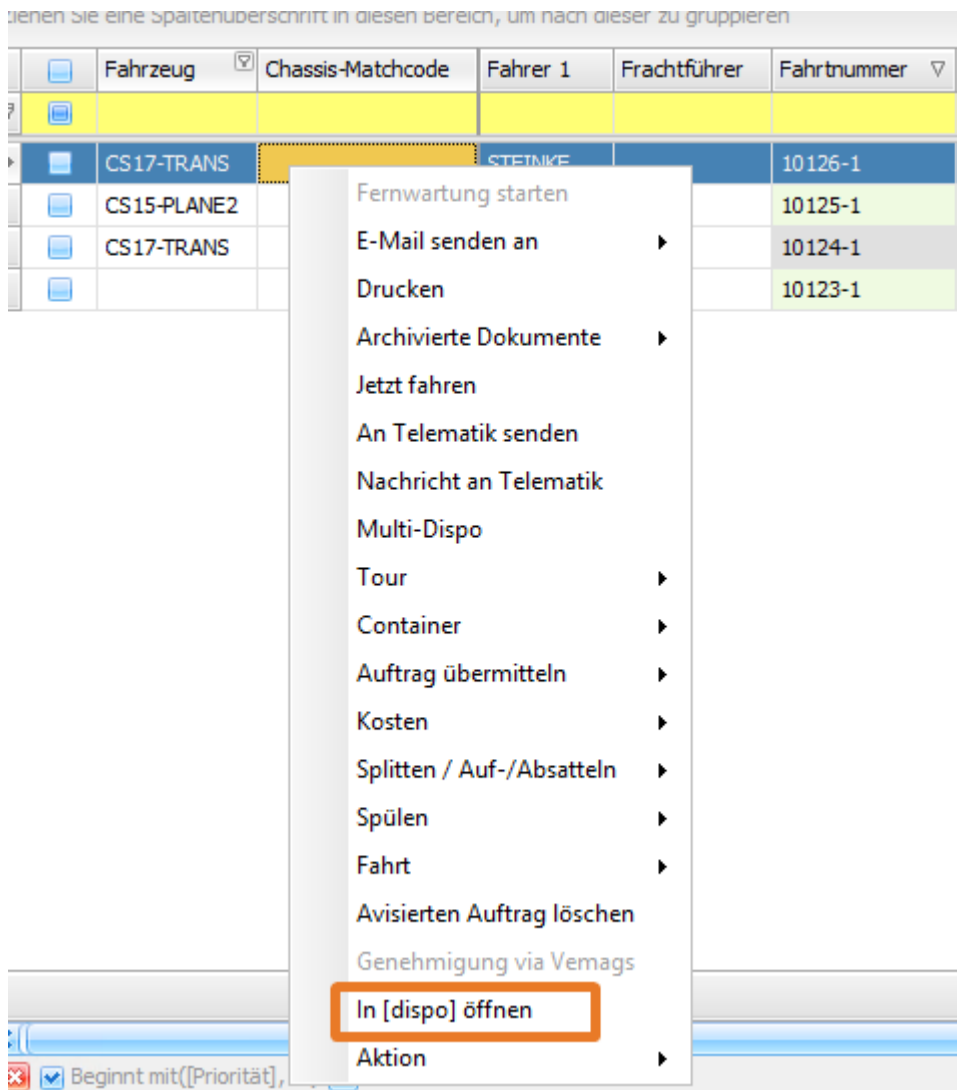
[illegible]ienen Sie eine Spaltenüberschrift in diesen Bereich, um nach dieser zu gruppieren

| | Fahrzeug | Chassis-Matchcode | Fahrer 1 | Frachtführer | Fahrtnummer |
|---|---|---|---|---|---|
| | | | | | |
| | CS17-TRANS | | STEINKE | | 10126-1 |
| | CS15-PLANE2 | | | | 10125-1 |
| | CS17-TRANS | | | | 10124-1 |
| | | | | | 10123-1 |

Fernwartung starten
E-Mail senden an
Drucken
Archivierte Dokumente
Jetzt fahren
An Telematik senden
Nachricht an Telematik
Multi-Dispo
Tour
Container
Auftrag übermitteln
Kosten
Splitten / Auf-/Absatteln
Spülen
Fahrt
Avisierten Auftrag löschen
Genehmigung via Vemags
In [dispo] öffnen
Aktion

Beginnt mit([Priorität], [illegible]